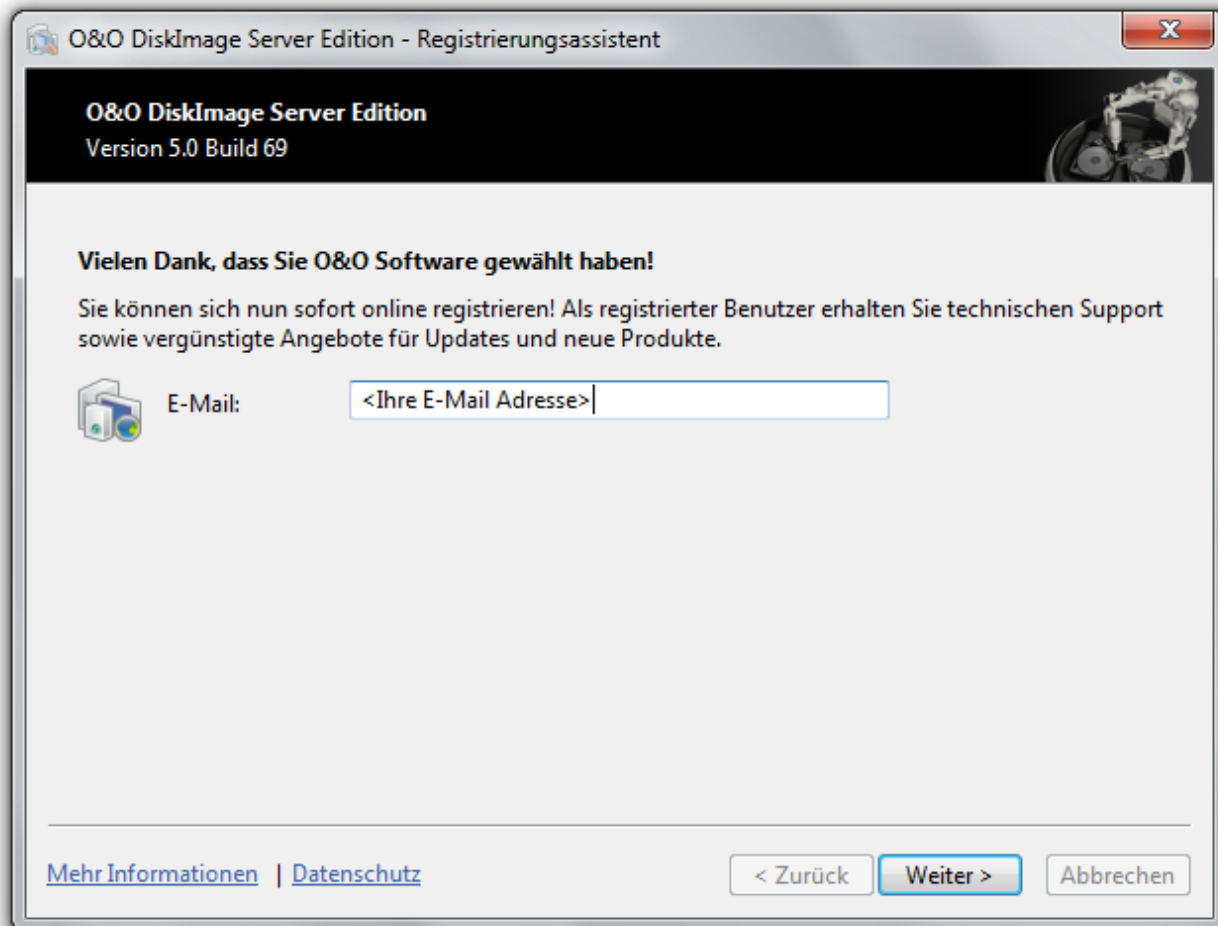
O&O DiskImage Server Edition - Registrierungsassistent

X

O&O DiskImage Server Edition
Version 5.0 Build 69

Vielen Dank, dass Sie O&O Software gewählt haben!

Sie können sich nun sofort online registrieren! Als registrierter Benutzer erhalten Sie technischen Support sowie vergünstigte Angebote für Updates und neue Produkte.

E-Mail: <Ihre E-Mail Adresse>

Mehr Informationen | Datenschutz

< Zurück Weiter > Abbrechen